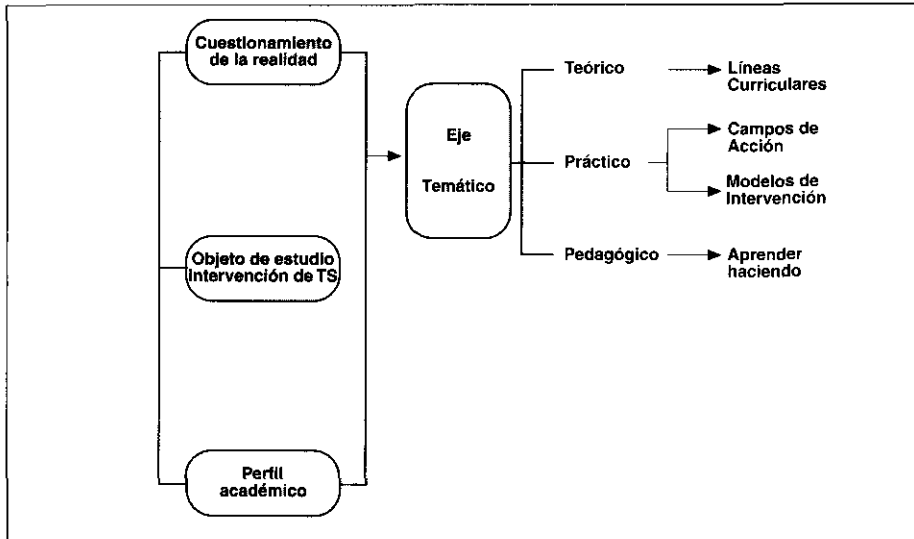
Cuestionamiento de la realidad

Objeto de estudio Intervención de TS

Perfil académico

Eje Temático

Teórico

Líneas Curriculares

Práctico

Campos de Acción

Modelos de Intervención

Pedagógico

Aprender haciendo